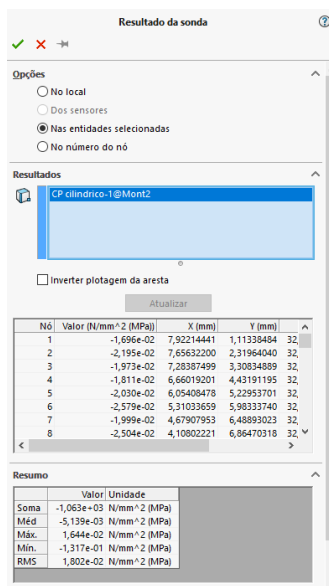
Resultado da sonda

Opções
No local
Dos sensores
Nas entidades selecionadas
No número do nó

Resultados
CP cilindrico-1@Mont2

Inverter plotagem da aresta

Atualizar

| Nó | Valor (N/mm^2 (MPa)) | X (mm) | Y (mm) | |
|---|---|---|---|---|
| 1 | -1,696e-02 | 7,92214441 | 1,11338484 | 32, |
| 2 | -2,195e-02 | 7,65632200 | 2,31964040 | 32, |
| 3 | -1,973e-02 | 7,28387499 | 3,30834889 | 32, |
| 4 | -1,811e-02 | 6,66019201 | 4,43191195 | 32, |
| 5 | -2,030e-02 | 6,05408478 | 5,22953701 | 32, |
| 6 | -2,579e-02 | 5,31033659 | 5,98333740 | 32, |
| 7 | -1,999e-02 | 4,67907953 | 6,48893023 | 32, |
| 8 | -2,504e-02 | 4,10802221 | 6,86470318 | 32, |

Resumo

| | Valor | Unidade |
|---|---|---|
| Soma | -1,063e+03 | N/mm^2 (MPa) |
| Méd | -5,139e-03 | N/mm^2 (MPa) |
| Máx. | 1,644e-02 | N/mm^2 (MPa) |
| Mín. | -1,317e-01 | N/mm^2 (MPa) |
| RMS | 1,802e-02 | N/mm^2 (MPa) |